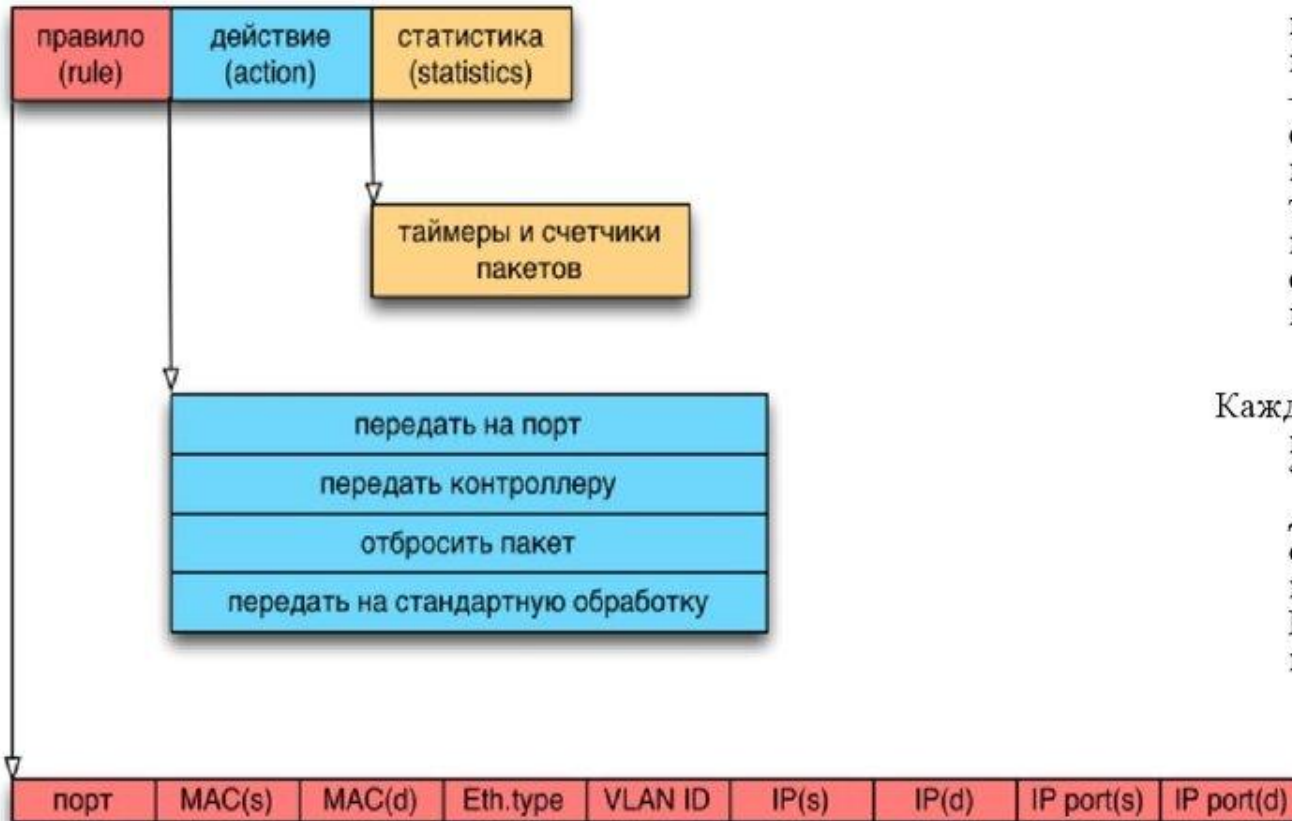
правило (rule)

действие (action)

статистика (statistics)

таймеры и счетчики пакетов

| передать на порт |
|---|
| передать контроллеру |
| отбросить пакет |
| передать на стандартную обработку |

Кажд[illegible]

| порт | MAC(s) | MAC(d) | Eth.type | VLAN ID | IP(s) | IP(d) | IP port(s) | IP port(d) |
|---|---|---|---|---|---|---|---|---|